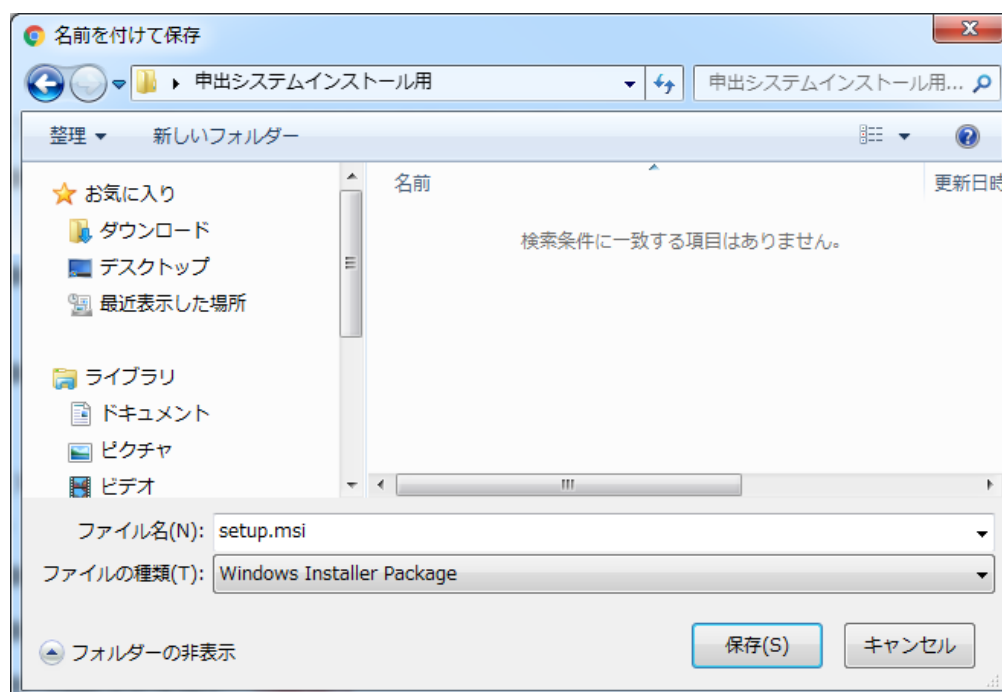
名前を付けて保存

申出システムインストール用

申出システムインストール用...

整理 ▾

新しいフォルダー

お気に入り

ダウンロード

デスクトップ

最近表示した場所

ライブラリ

ドキュメント

ピクチャ

ビデオ

名前

更新日時

検索条件に一致する項目はありません。

ファイル名(N): setup.msi

ファイルの種類(T): Windows Installer Package

フォルダーの非表示

保存(S)

キャンセル